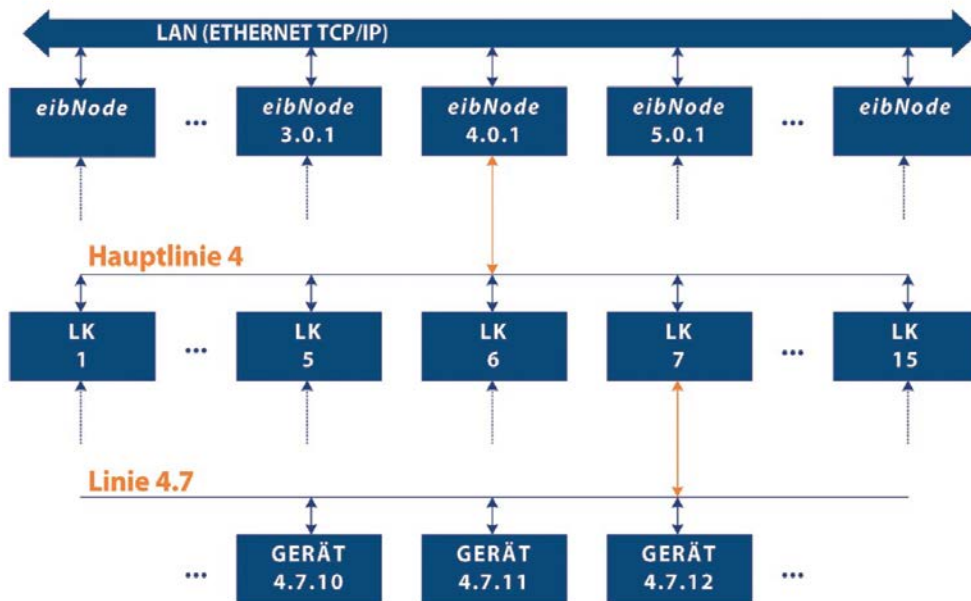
LAN (ETHERNET TCP/IP)

eibNode

...

eibNode 3.0.1

eibNode 4.0.1

eibNode 5.0.1

...

eibNode

Hauptlinie 4

LK 1

...

LK 5

LK 6

LK 7

...

LK 15

Linie 4.7

...

GERÄT 4.7.10

GERÄT 4.7.11

GERÄT 4.7.12

...